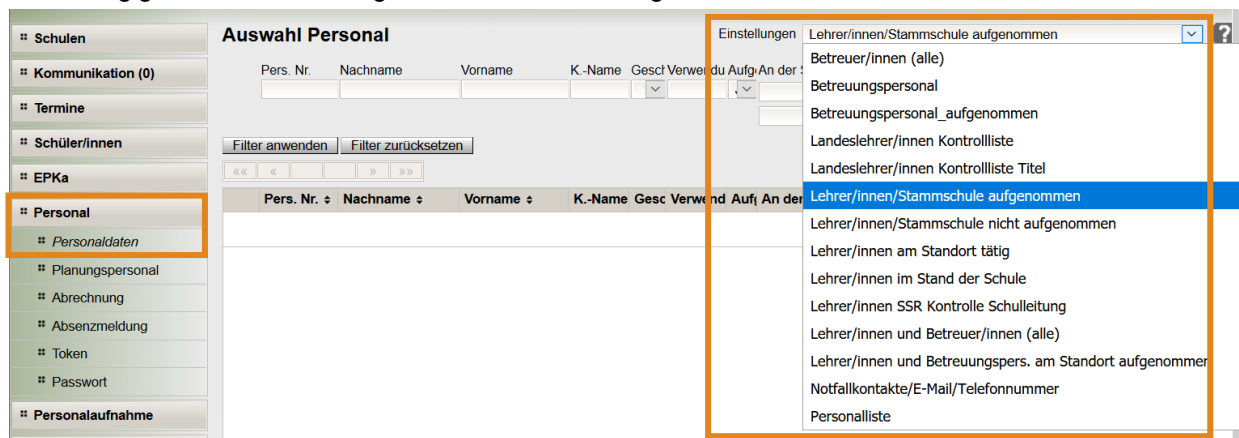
Schulen
Kommunikation (0)
Termine
Schüler/innen
EPKa
Personal
Personaldaten
Planungspersonal
Abrechnung
Absenzmeldung
Token
Passwort
Personalaufnahme

Auswahl Personal

Pers. Nr. Nachname Vorname K.-Name Gesc Verwendu Aufg An der S

Filter anwenden Filter zurücksetzen

«« « » »»

| Pers. Nr. ⇕ | Nachname ⇕ | Vorname ⇕ | K.-Name | Gesc | Verwend | Auf | An der |
|---|---|---|---|---|---|---|---|

Einstellungen Lehrer/innen/Stammschule aufgenommen

Betreuer/innen (alle)
Betreuungspersonal
Betreuungspersonal_aufgenommen
Landeslehrer/innen Kontrollliste
Landeslehrer/innen Kontrollliste Titel
Lehrer/innen/Stammschule aufgenommen
Lehrer/innen/Stammschule nicht aufgenommen
Lehrer/innen am Standort tätig
Lehrer/innen im Stand der Schule
Lehrer/innen SSR Kontrolle Schulleitung
Lehrer/innen und Betreuer/innen (alle)
Lehrer/innen und Betreuungspers. am Standort aufgenommer
Notfallkontakte/E-Mail/Telefonnummer
Personalliste